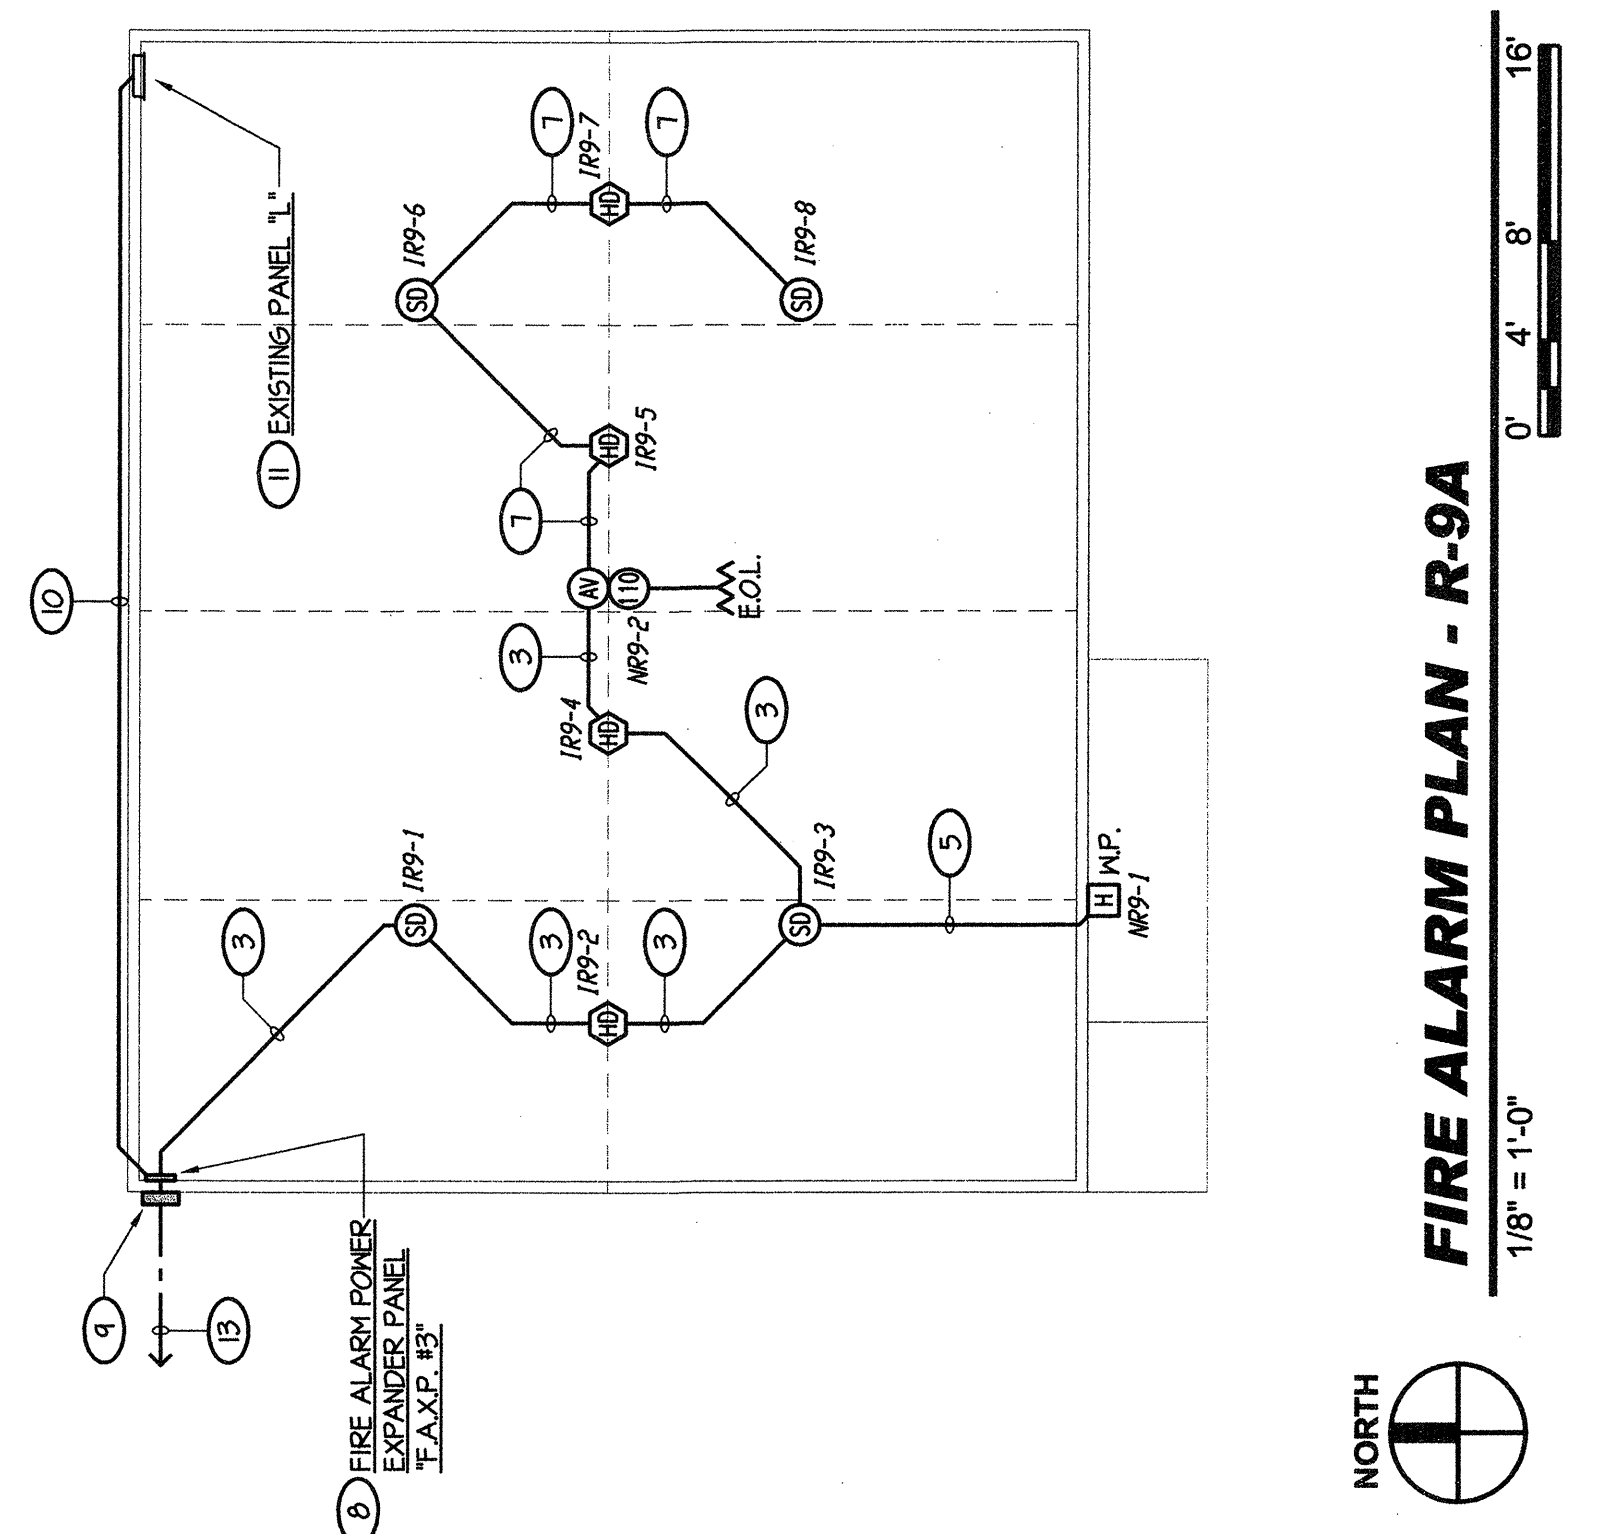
10

11 EXISTING PANEL "L"

IR9-6

IR9-7

7

7

IR9-8

SD

HD

SD

IR9-5

HD

7

AV

110

E.O.L.

NR9-2

3

3

IR9-4

HD

IR9-1

SD

3

IR9-3

5

H W.P.
NR9-1

3

IR9-2

HD

3

SD

3

9

13

8 FIRE ALARM POWER EXPANDER PANEL "F.A.X.P. #3"

FIRE ALARM PLAN - R-9A

1/8" = 1'-0"

0' 4' 8' 16'

NORTH